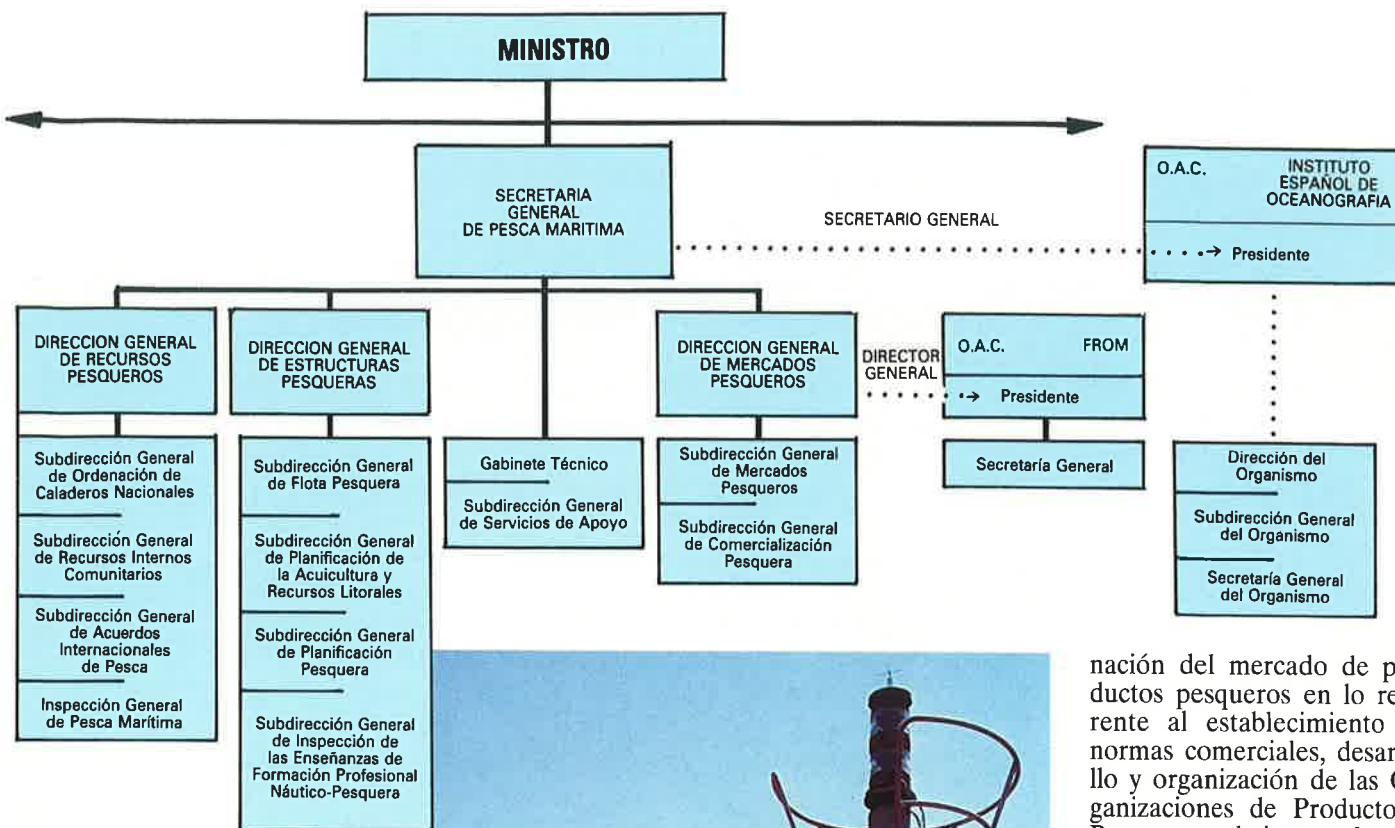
MINISTRO

SECRETARIA GENERAL DE PESCA MARITIMA

SECRETARIO GENERAL

O.A.C. INSTITUTO ESPAÑOL DE OCEANOGRAFIA

Presidente

DIRECCION GENERAL DE RECURSOS PESQUEROS

Subdirección General de Ordenación de Caladeros Nacionales

Subdirección General de Recursos Internos Comunitarios

Subdirección General de Acuerdos Internacionales de Pesca

Inspección General de Pesca Marítima

DIRECCION GENERAL DE ESTRUCTURAS PESQUERAS

Subdirección General de Flota Pesquera

Subdirección General de Planificación de la Acuicultura y Recursos Litorales

Subdirección General de Planificación Pesquera

Subdirección General de Inspección de las Enseñanzas de Formación Profesional Náutico-Pesquera

Gabinete Técnico

Subdirección General de Servicios de Apoyo

DIRECCION GENERAL DE MERCADOS PESQUEROS

Subdirección General de Mercados Pesqueros

Subdirección General de Comercialización Pesquera

DIRECTOR GENERAL

O.A.C. FROM

Presidente

Secretaría General

Dirección del Organismo

Subdirección General del Organismo

Secretaría General del Organismo

nación del mercado de p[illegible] ductos pesqueros en lo re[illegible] rente al establecimiento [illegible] normas comerciales, desar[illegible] llo y organización de las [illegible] ganizaciones de Producto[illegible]